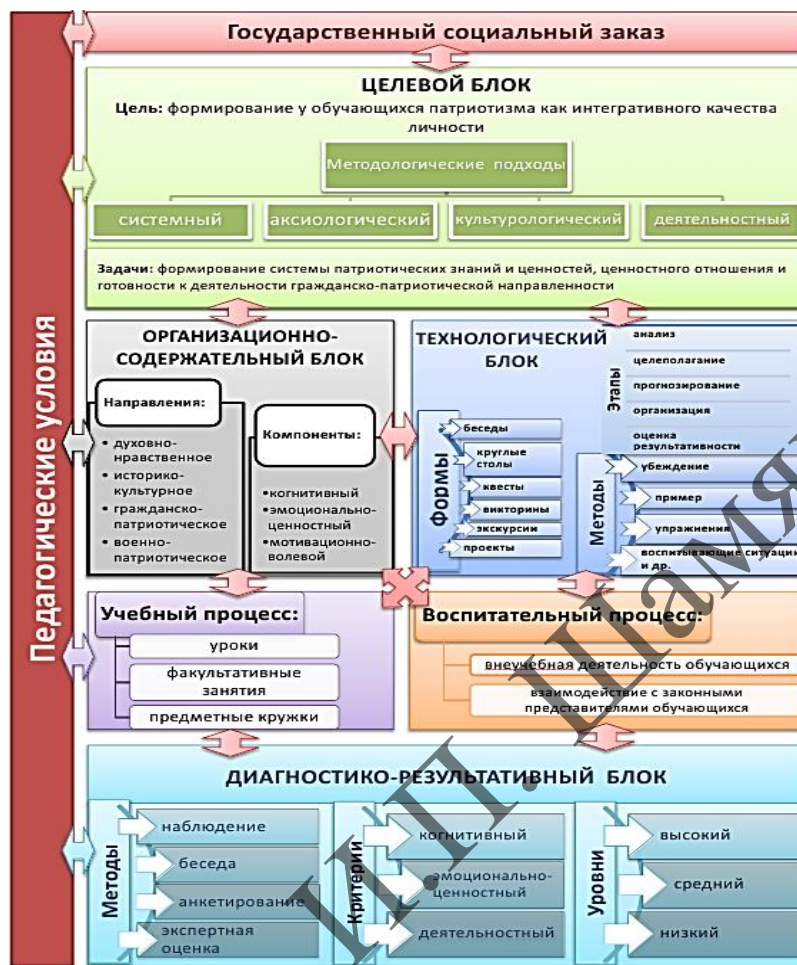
Государственный социальный заказ

Педагогические условия

ЦЕЛЕВОЙ БЛОК

Цель: формирование у обучающихся патриотизма как интегративного качества личности

Методологические подходы

системный

аксиологический

культурологический

деятельностный

Задачи: формирование системы патриотических знаний и ценностей, ценностного отношения и готовности к деятельности гражданско-патриотической направленности

ОРГАНИЗАЦИОННО-СОДЕРЖАТЕЛЬНЫЙ БЛОК

Направления:
• духовно-нравственное
• историко-культурное
• гражданско-патриотическое
• военно-патриотическое

Компоненты:
•когнитивный
•эмоционально-ценностный
•мотивационно-волевой

ТЕХНОЛОГИЧЕСКИЙ БЛОК

Этапы
анализ
целеполагание
прогнозирование
организация
оценка результативности

Формы
беседы
круглые столы
квесты
викторины
экскурсии
проекты

Методы
убеждение
пример
упражнения
воспитывающие ситуации и др.

Учебный процесс:
уроки
факультативные занятия
предметные кружки

Воспитательный процесс:
внеучебная деятельность обучающихся
взаимодействие с законными представителями обучающихся

ДИАГНОСТИКО-РЕЗУЛЬТАТИВНЫЙ БЛОК

Методы
наблюдение
беседа
анкетирование
экспертная оценка

Критерии
когнитивный
эмоционально-ценностный
деятельностный

Уровни
высокий
средний
низкий

И.П. Шамяк